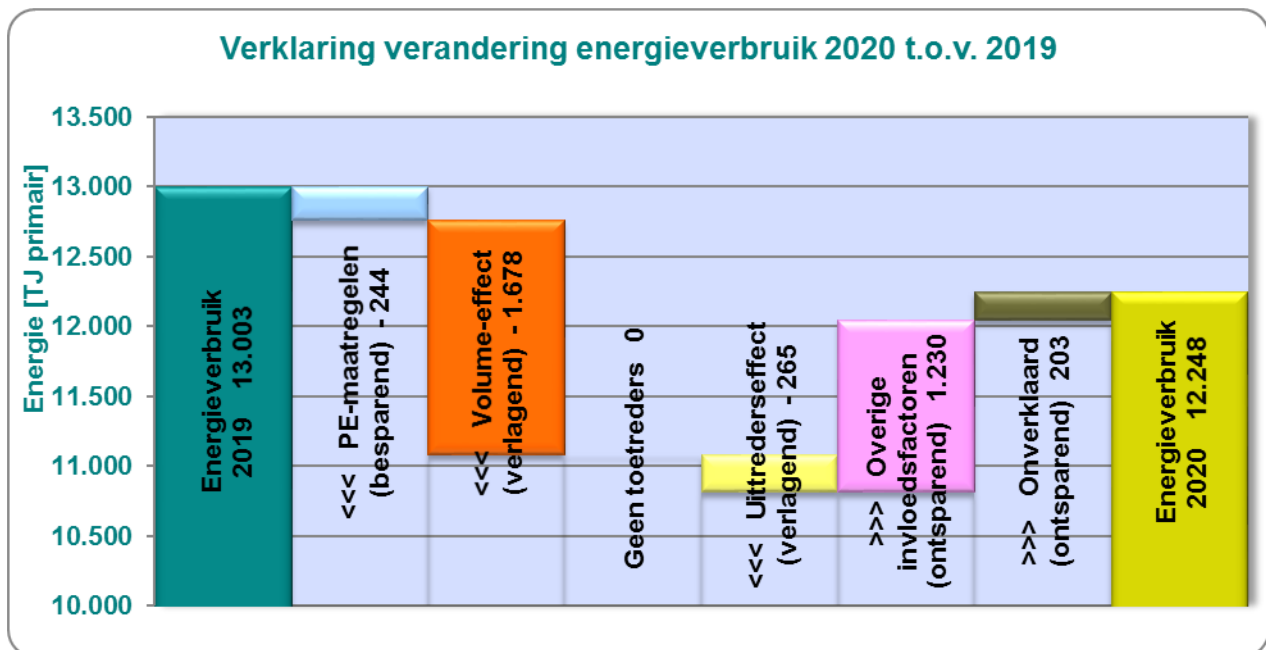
Verklaring verandering energieverbruik 2020 t.o.v. 2019

Energie [TJ primair]

13.500
13.000
12.500
12.000
11.500
11.000
10.500
10.000

Energieverbruik 2019 13.003

<<< PE-maatregelen (besparend) - 244

<<< Volume-effect (verlagend) - 1.678

Geen toetreders 0

<<< Uittrederseffect (verlagend) - 265

>>> Overige invloedsfactoren (ontsparend) 1.230

>>> Onverklaard (ontsparend) 203

Energieverbruik 2020 12.248